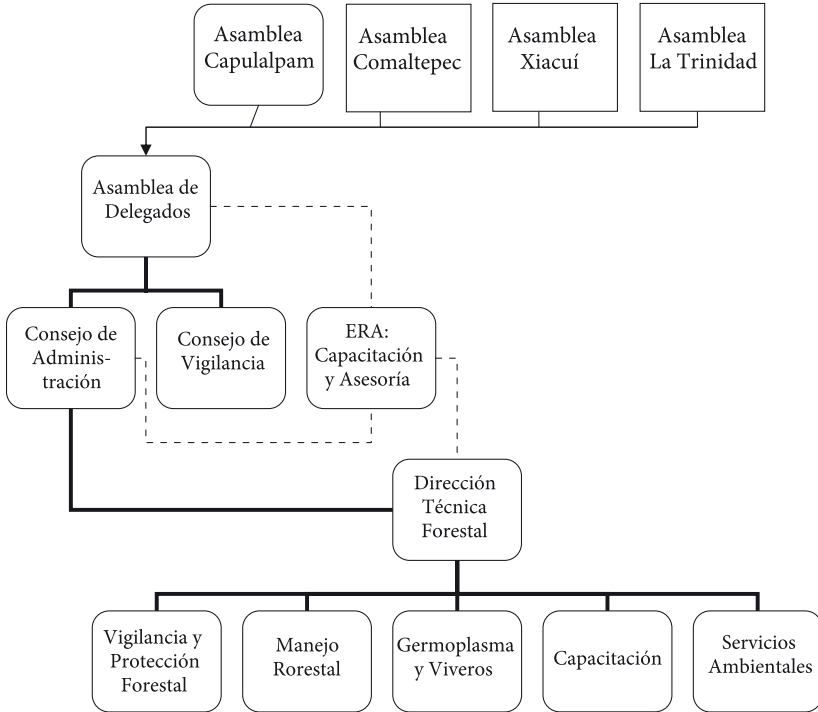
Asamblea Capulalpam

Asamblea Comaltepec

Asamblea Xiacuí

Asamblea La Trinidad

Asamblea de Delegados

Consejo de Administración

Consejo de Vigilancia

ERA: Capacitación y Asesoría

Dirección Técnica Forestal

Vigilancia y Protección Forestal

Manejo Rorestal

Germoplasma y Viveros

Capacitación

Servicios Ambientales